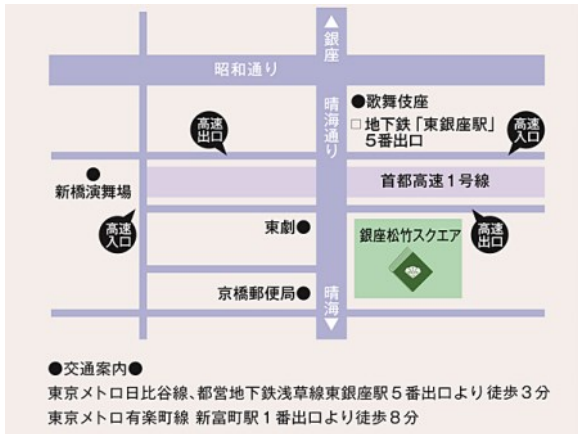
▲
銀座

昭和通り

晴海通り

●歌舞伎座
□ 地下鉄「東銀座駅」5番出口

高速出口

高速入口

●
新橋演舞場

首都高速１号線

高速入口

東劇●

銀座松竹スクエア

高速出口

京橋郵便局●

晴海
▼

●交通案内●
東京メトロ日比谷線、都営地下鉄浅草線東銀座駅５番出口より徒歩３分
東京メトロ有楽町線 新富町駅１番出口より徒歩８分